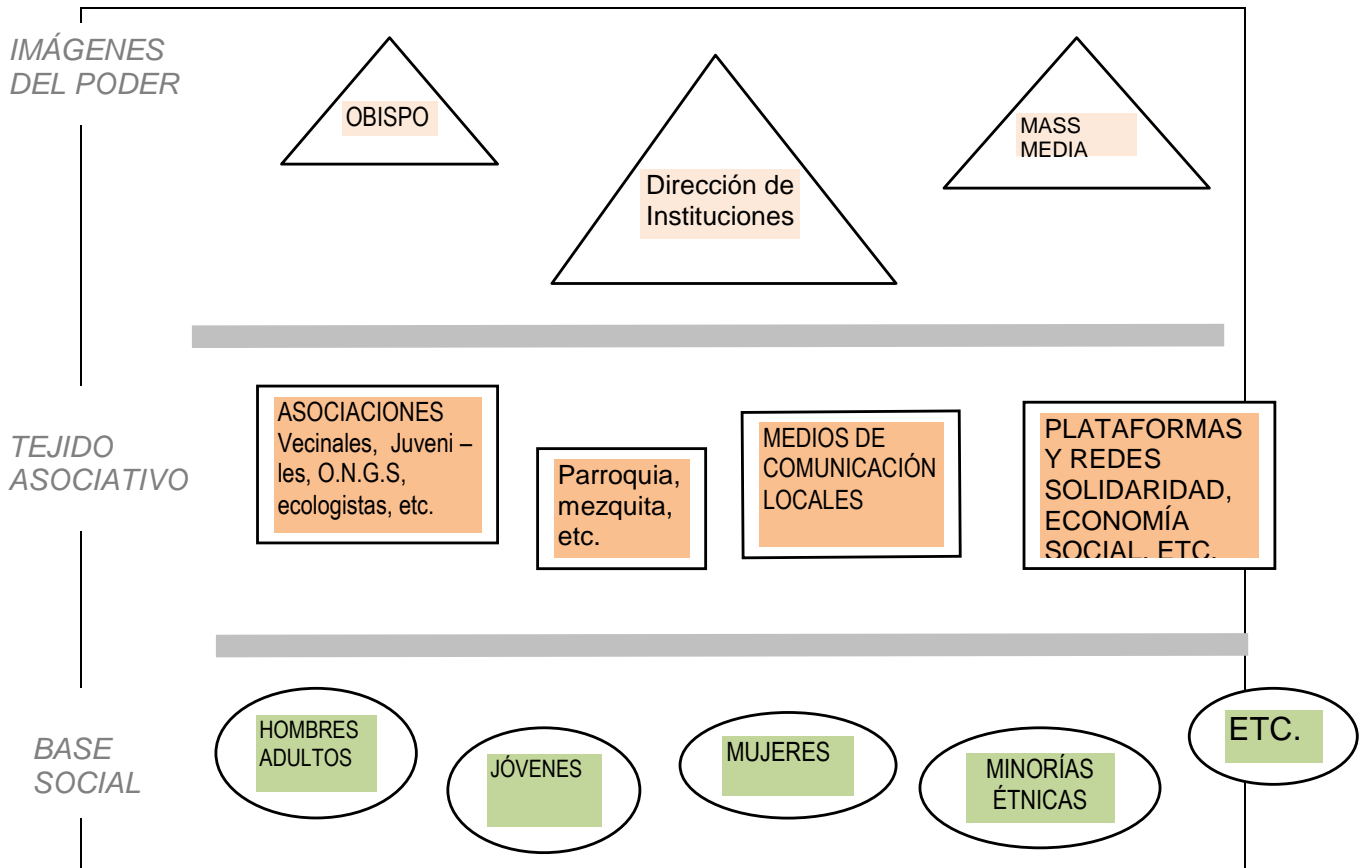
IMÁGENES DEL PODER

OBISPO

Dirección de Instituciones

MASS MEDIA

TEJIDO ASOCIATIVO

ASOCIACIONES Vecinales, Juveni – les, O.N.G.S, ecologistas, etc.

Parroquia, mezquita, etc.

MEDIOS DE COMUNICACIÓN LOCALES

PLATAFORMAS Y REDES SOLIDARIDAD, ECONOMÍA SOCIAL, ETC.

BASE SOCIAL

HOMBRES ADULTOS

JÓVENES

MUJERES

MINORÍAS ÉTNICAS

ETC.